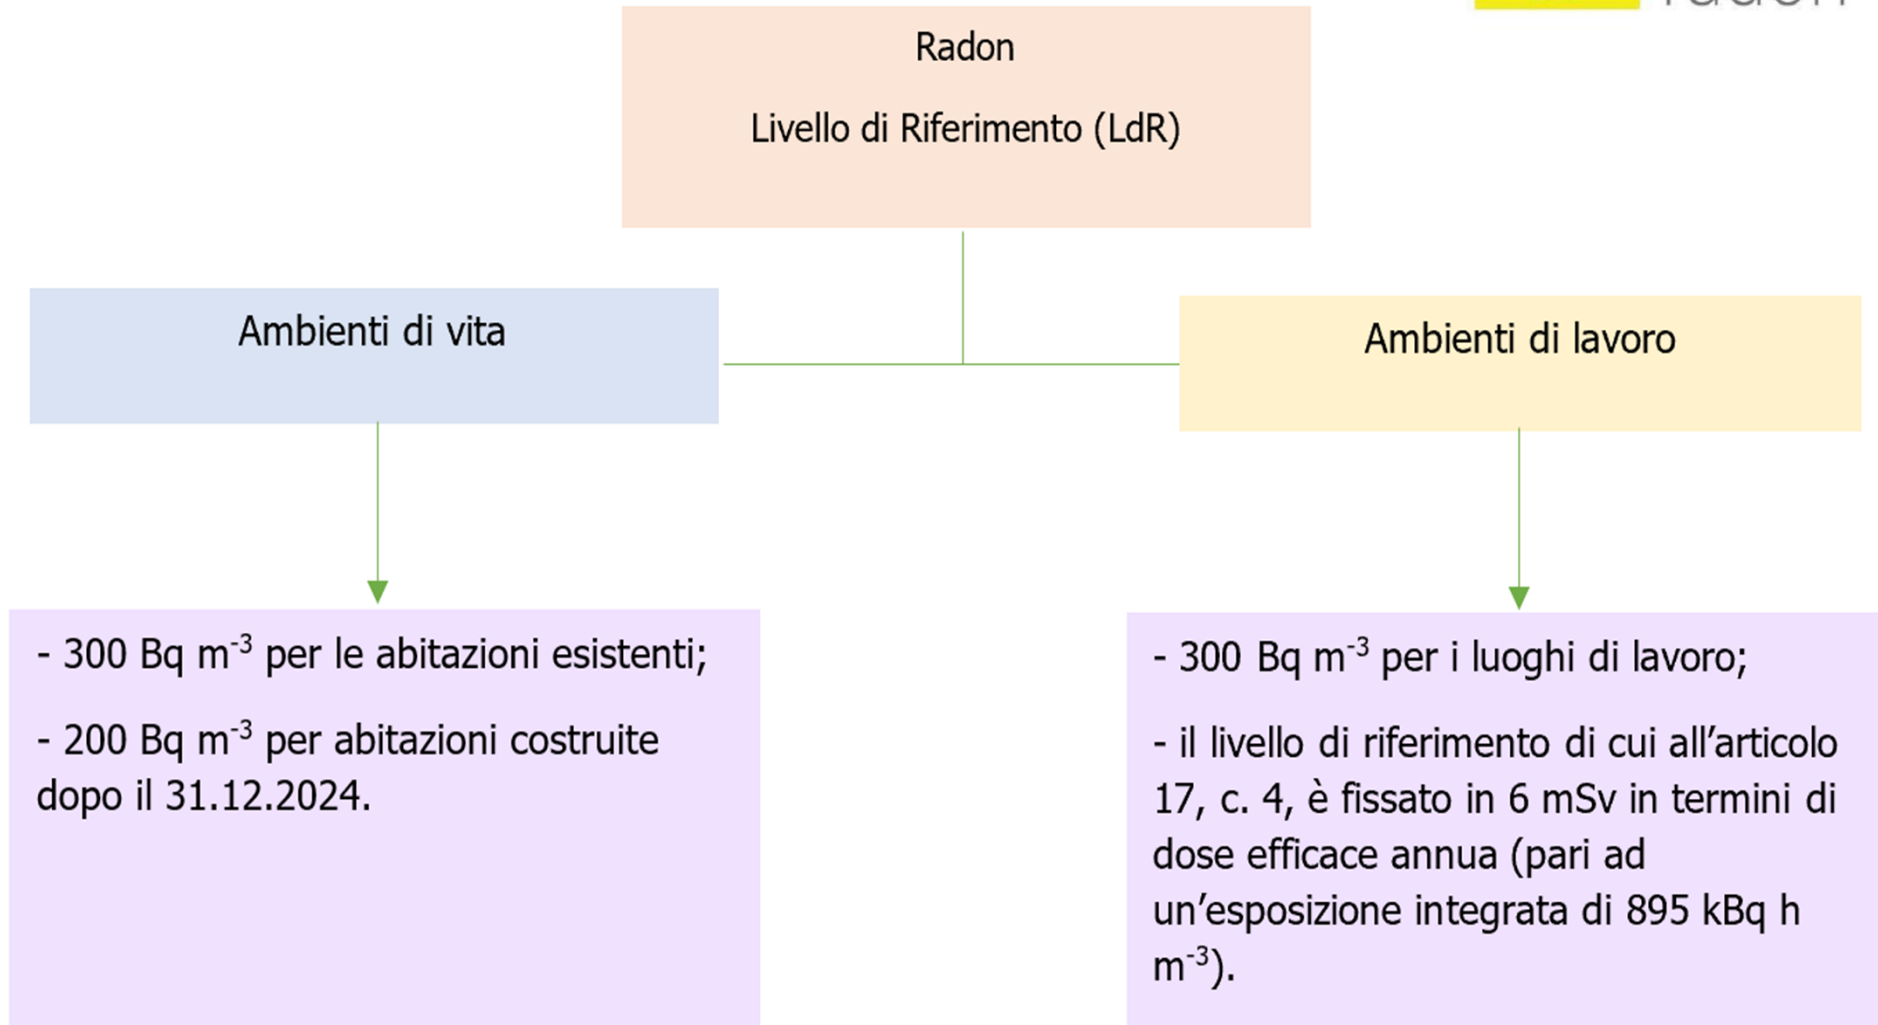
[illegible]

Radon

Livello di Riferimento (LdR)

Ambienti di vita

Ambienti di lavoro

- 300 Bq $m^{-3}$ per le abitazioni esistenti;

- 200 Bq $m^{-3}$ per abitazioni costruite dopo il 31.12.2024.

- 300 Bq $m^{-3}$ per i luoghi di lavoro;

- il livello di riferimento di cui all’articolo 17, c. 4, è fissato in 6 mSv in termini di dose efficace annua (pari ad un’esposizione integrata di 895 kBq h $m^{-3}$).